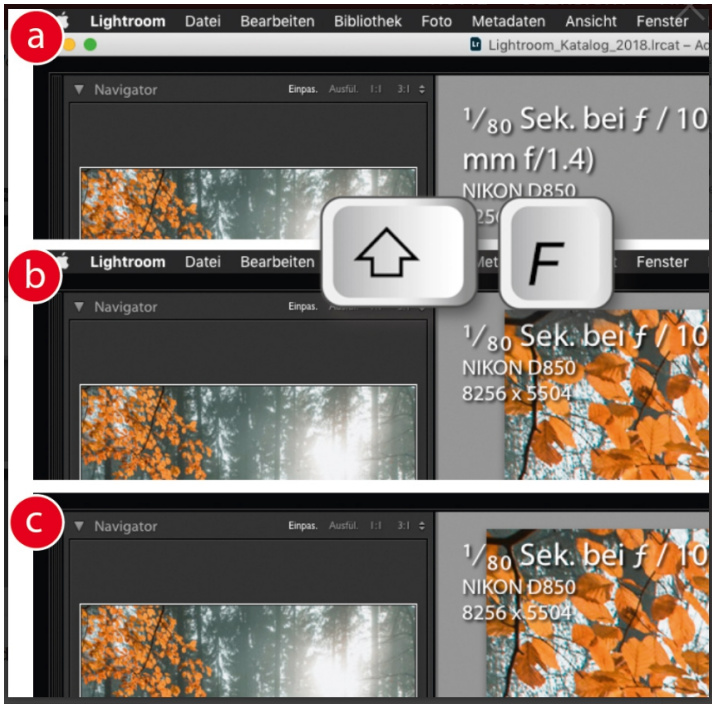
a

Lightroom Datei Bearbeiten Bibliothek Foto Metadaten Ansicht Fenster

Lightroom_Katalog_2018.lrcat – A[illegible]

Navigator Einpas. Ausfül. 1:1 3:1

$^1/_{80}$ Sek. bei $f$ / 10

mm f/1.4)

NIKON D850

8256

b

Lightroom Datei Bearbeiten Met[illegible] Fenster

F

Navigator Einpas. Ausfül.

$^1/_{80}$ Sek. bei $f$ / 10

NIKON D850

8256 x 5504

c

Navigator Einpas. Ausfül. 1:1 3:1

$^1/_{80}$ Sek. bei $f$ / 10

NIKON D850

8256 x 5504